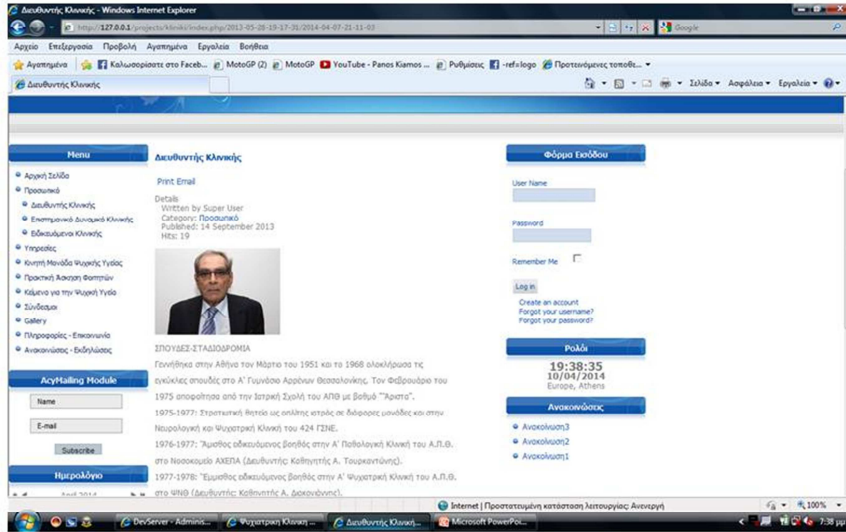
Διευθυντής Κλινικής - Windows Internet Explorer

http://127.0.0.1/projects/kliniki/index.php/2013-05-28-19-17-31/2014-04-07-21-11-03

Google

Αρχείο Επεξεργασία Προβολή Αγαπημένα Εργαλεία Βοήθεια

Αγαπημένα Καλωσορίσατε στο Faceb... MotoGP (2) MotoGP YouTube - Panos Kiamos ... Ρυθμίσεις -ref=logo Προτεινόμενες τοποθε...

Διευθυντής Κλινικής

Σελίδα Ασφάλεια Εργαλεία

Menu

Αρχική Σελίδα
Προσωπικό
Διευθυντής Κλινικής
Επιστημονικό Δυναμικό Κλινικής
Ειδικευόμενοι Κλινικής
Υπηρεσίες
Κινητή Μονάδα Ψυχικής Υγείας
Πρακτική Άσκηση Φοιτητών
Κείμενα για την Ψυχική Υγεία
Σύνδεσμοι
Gallery
Πληροφορίες - Επικοινωνία
Ανακοινώσεις - Εκδηλώσεις

AcyMailing Module

Name
E-mail
Subscribe

Ημερολόγιο

April 2014

Διευθυντής Κλινικής

Print Email

Details
Written by Super User
Category: Προσωπικό
Published: 14 September 2013
Hits: 19

ΣΠΟΥΔΕΣ-ΣΤΑΔΙΟΔΡΟΜΙΑ

Γεννήθηκα στην Αθήνα τον Μάρτιο του 1951 και το 1968 ολοκλήρωσα τις εγκύκλιες σπουδές στο Α' Γυμνάσιο Αρρένων Θεσσαλονίκης. Τον Φεβρουάριο του 1975 αποφοίτησα από την Ιατρική Σχολή του ΑΠΘ με βαθμό "Άριστα".

1975-1977: Στρατιωτική θητεία ως οπλίτης ιατρός σε διάφορες μονάδες και στην Νευρολογική και Ψυχιατρική Κλινική του 424 ΓΣΝΕ.

1976-1977: "Άμισθος οδικευόμενος Βοηθός στην Α' Παθολογική Κλινική του Α.Π.Θ. στο Νοσοκομείο ΑΧΕΠΑ (Διευθυντής Καθηγητής Α. Τουρκαντώνης).

1977-1978: "Έμμισθος οδικευόμενος Βοηθός στην Α' Ψυχιατρική Κλινική του Α.Π.Θ. στο ΨΝΘ (Διευθυντής: Καθηγητής Α. Δοκονόγιαννης).

Φόρμα Εισόδου

User Name
Password
Remember Me
Log in
Create an account
Forgot your username?
Forgot your password?

Ρολόι

19:38:35
10/04/2014
Europe, Athens

Ανακοινώσεις

Ανακοίνωση3
Ανακοίνωση2
Ανακοίνωση1

Internet | Προστατευμένη κατάσταση λειτουργίας: Ανενεργή
100%

DevServer - Admins... Ψυχιατρική Κλινική ... Διευθυντής Κλινική... Microsoft PowerPoi...
7:38 μμ